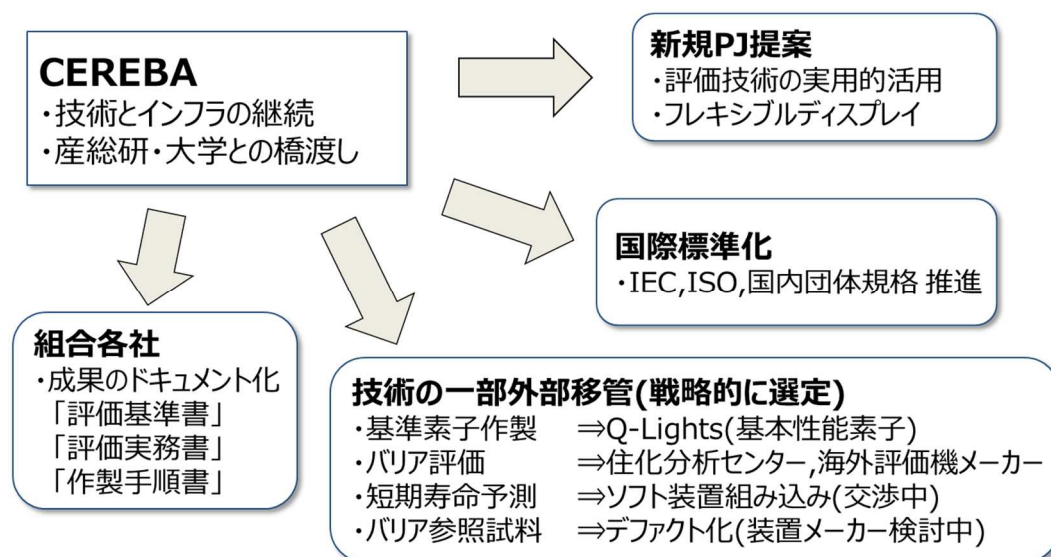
CEREBA
・技術とインフラの継続
・産総研・大学との橋渡し

新規PJ提案
・評価技術の実用的活用
・フレキシブルディスプレイ

国際標準化
・IEC,ISO,国内団体規格 推進

組合各社
・成果のドキュメント化
「評価基準書」
「評価実務書」
「作製手順書」

技術の一部外部移管(戦略的に選定)
・基準素子作製 ⇒Q-Lights(基本性能素子)
・バリア評価 ⇒住化分析センター,海外評価機メーカー
・短期寿命予測 ⇒ソフト装置組み込み(交渉中)
・バリア参照試料 ⇒デファクト化(装置メーカー検討中)